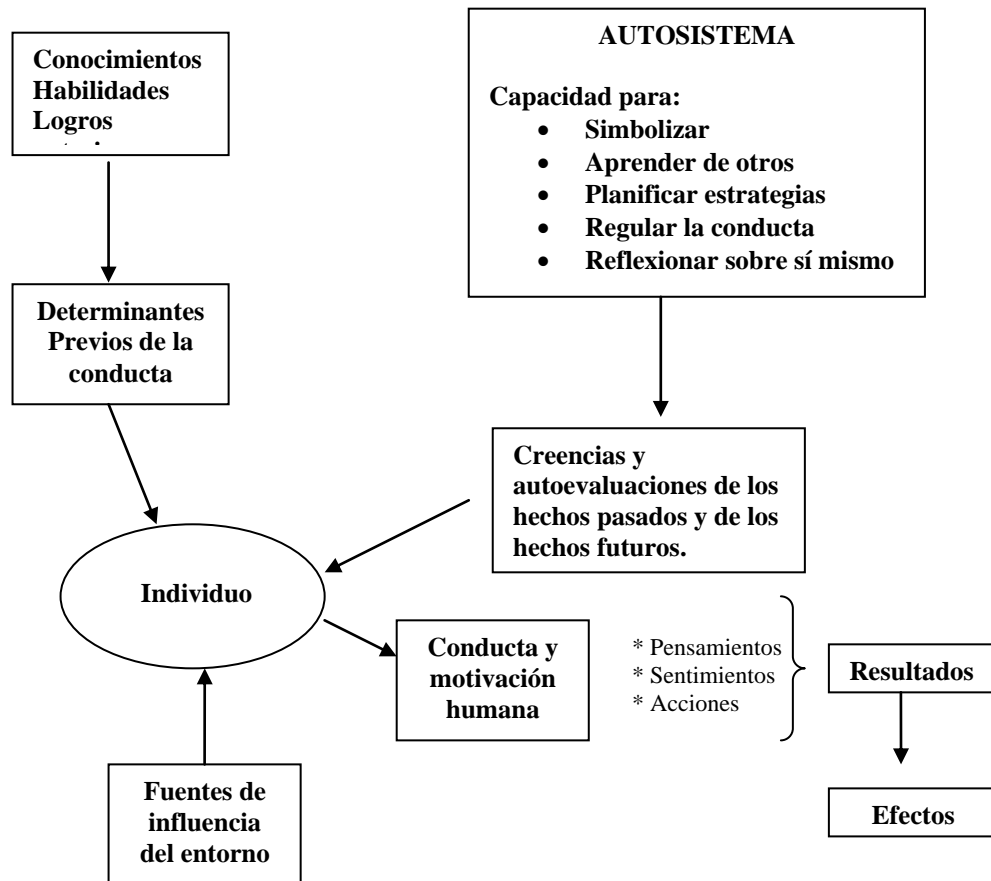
Conocimientos
Habilidades
Logros
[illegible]

AUTOSISTEMA

Capacidad para:
- Simbolizar
- Aprender de otros
- Planificar estrategias
- Regular la conducta
- Reflexionar sobre sí mismo

Determinantes Previos de la conducta

Creencias y autoevaluaciones de los hechos pasados y de los hechos futuros.

Individuo

Conducta y motivación humana

\* Pensamientos
\* Sentimientos
\* Acciones

Resultados

Efectos

Fuentes de influencia del entorno